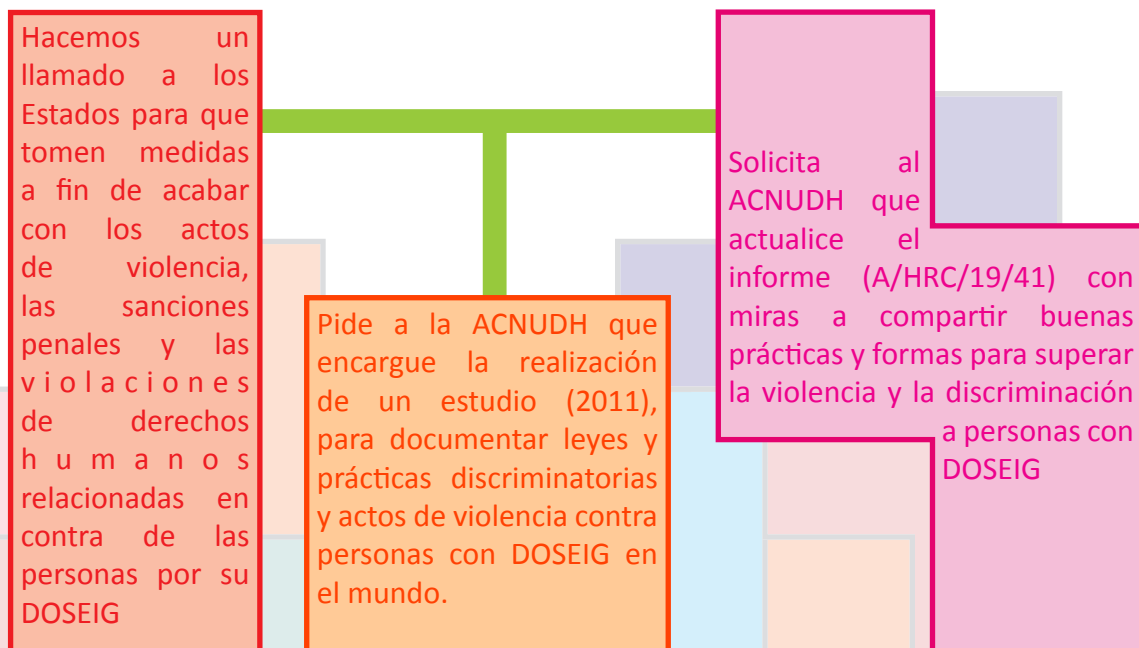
Hacemos un llamado a los Estados para que tomen medidas a fin de acabar con los actos de violencia, las sanciones penales y las violaciones de derechos humanos relacionadas en contra de las personas por su DOSEIG

Pide a la ACNUDH que encargue la realización de un estudio (2011), para documentar leyes y prácticas discriminatorias y actos de violencia contra personas con DOSEIG en el mundo.

Solicita al ACNUDH que actualice el informe (A/HRC/19/41) con miras a compartir buenas prácticas y formas para superar la violencia y la discriminación a personas con DOSEIG